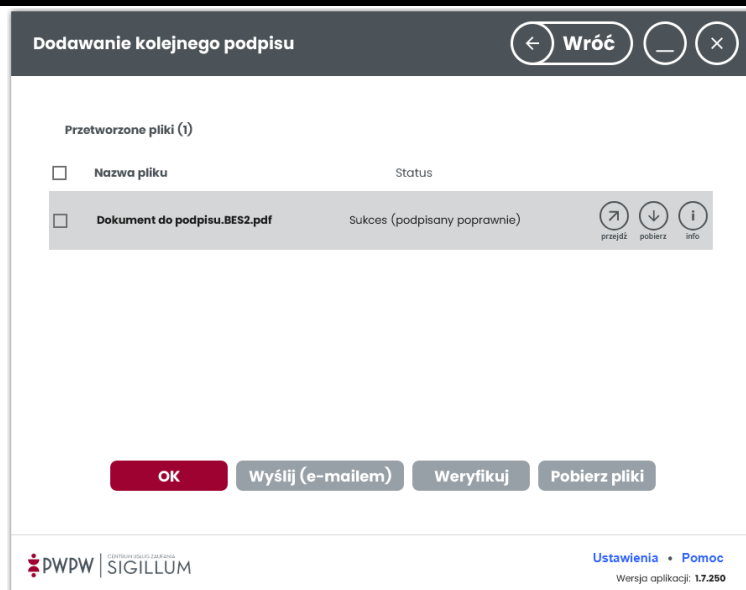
Dodawanie kolejnego podpisu

Wróć

Przetworzone pliki (1)

| Nazwa pliku | Status | |
|---|---|---|
| Dokument do podpisu.BES2.pdf | Sukces (podpisany poprawnie) | przejdź pobierz info |

OK
Wyślij (e-mailem)
Weryfikuj
Pobierz pliki

PWPW | CENTRUM USŁUG ZAUFANIA SIGILLUM

Ustawienia • Pomoc
Wersja aplikacji: 1.7.250